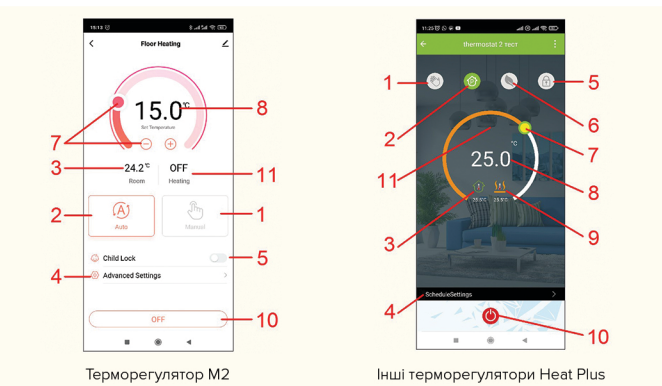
18:13
Floor Heating
15.0℃
Set Temperature
8
7
3
24.2℃
Room
OFF
Heating
11
2
Auto
Manual
1
Child Lock
5
4
Advanced Settings
OFF
10

Терморегулятор M2

11:23
thermostat 2 тест
1
5
2
6
7
℃
25.0
11
8
3
25.5℃
25.5℃
9
4
ScheduleSettings
10

Інші терморегулятори Heat Plus